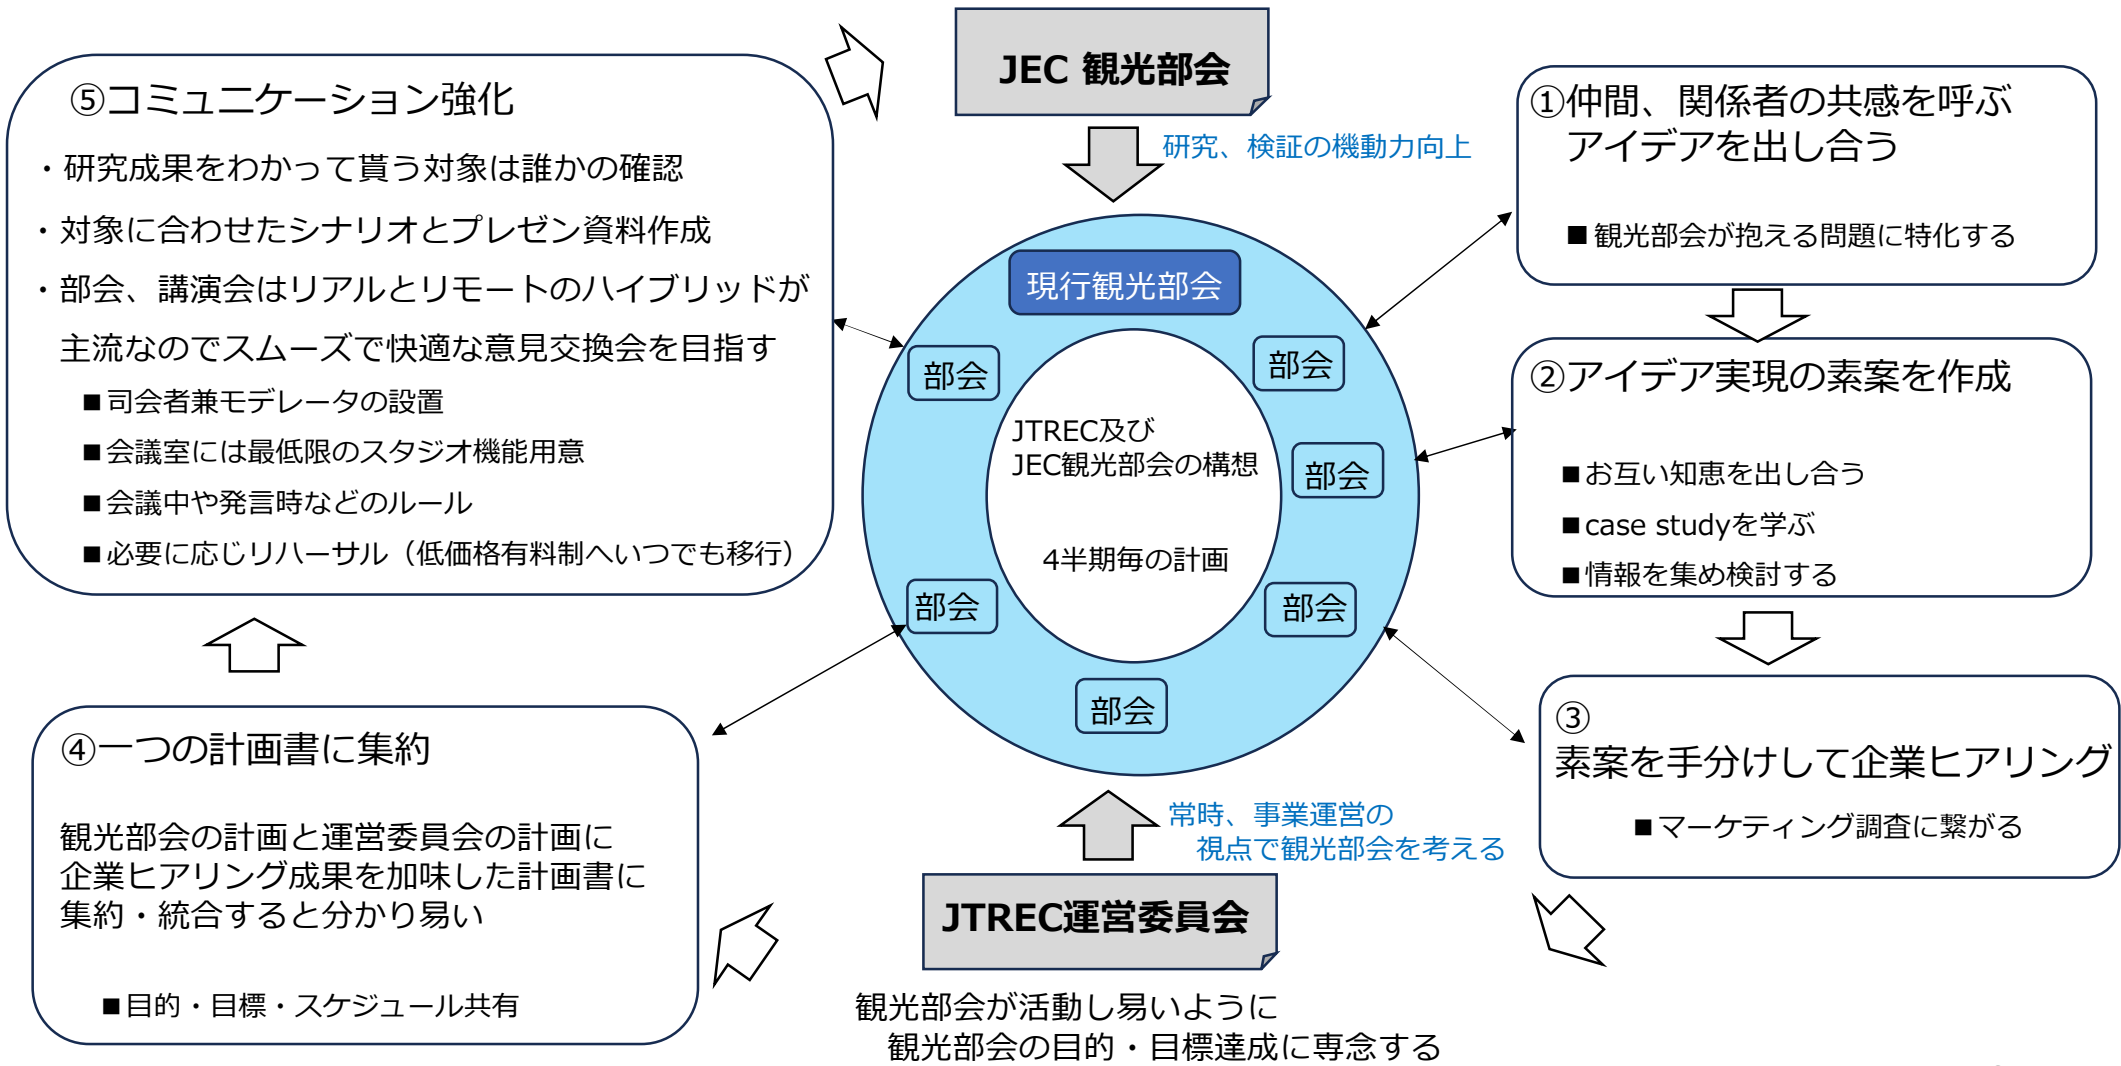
JEC 観光部会

研究、検証の機動力向上

⑤コミュニケーション強化

・研究成果をわかって貰う対象は誰かの確認

・対象に合わせたシナリオとプレゼン資料作成

・部会、講演会はリアルとリモートのハイブリッドが主流なのでスムーズで快適な意見交換会を目指す

■司会者兼モデレータの設置

■会議室には最低限のスタジオ機能用意

■会議中や発言時などのルール

■必要に応じリハーサル（低価格有料制へいつでも移行）

①仲間、関係者の共感を呼ぶアイデアを出し合う

■観光部会が抱える問題に特化する

②アイデア実現の素案を作成

■お互い知恵を出し合う

■case studyを学ぶ

■情報を集め検討する

③
素案を手分けして企業ヒアリング

■マーケティング調査に繋がる

現行観光部会

部会

部会

部会

部会

部会

部会

JTREC及び
JEC観光部会の構想

4半期毎の計画

④一つの計画書に集約

観光部会の計画と運営委員会の計画に企業ヒアリング成果を加味した計画書に集約・統合すると分かり易い

■目的・目標・スケジュール共有

常時、事業運営の
視点で観光部会を考える

JTREC運営委員会

観光部会が活動し易いように
観光部会の目的・目標達成に専念する